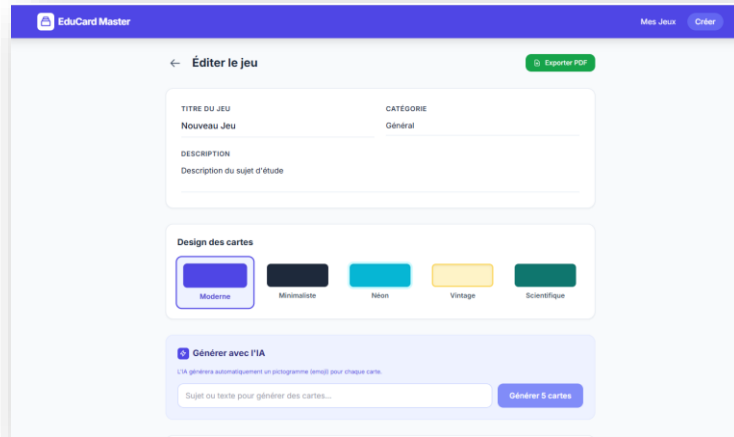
EduCard Master

Mes Jeux

Créer

← Éditer le jeu

Exporter PDF

TITRE DU JEU

Nouveau Jeu

CATÉGORIE

Général

DESCRIPTION

Description du sujet d'étude

Design des cartes

Moderne

Minimaliste

Néon

Vintage

Scientifique

Générer avec l'IA

L'IA générera automatiquement un pictogramme (emoji) pour chaque carte.

Sujet ou texte pour générer des cartes...

Générer 5 cartes